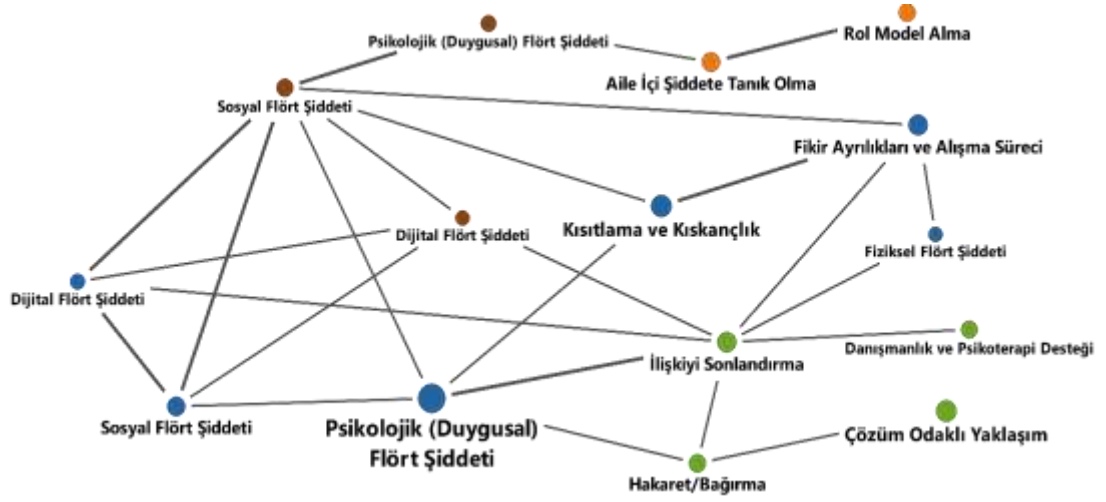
Psikolojik (Duygusal) Flört Şiddeti

Rol Model Alma

Aile İçi Şiddete Tanık Olma

Sosyal Flört Şiddeti

Fikir Ayrılıkları ve Alışma Süreci

Dijital Flört Şiddeti

Kısıtlama ve Kıskançlık

Fiziksel Flört Şiddeti

Dijital Flört Şiddeti

Danışmanlık ve Psikoterapi Desteği

İlişkiyi Sonlandırma

Sosyal Flört Şiddeti

Psikolojik (Duygusal) Flört Şiddeti

Çözüm Odaklı Yaklaşım

Hakaret/Bağırma